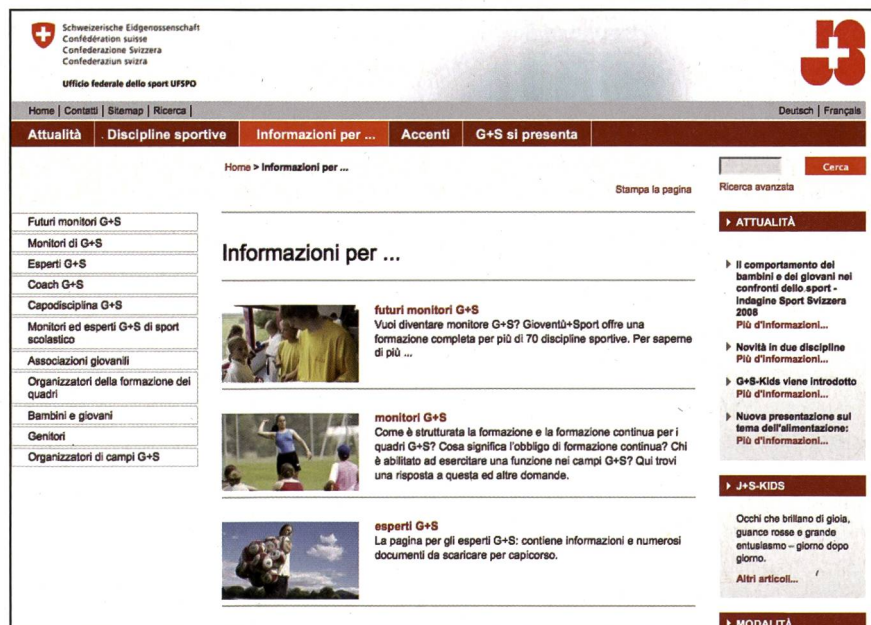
Schweizerische Eidgenossenschaft
Confédération suisse
Confederazione Svizzera
Confederaziun svizra

Ufficio federale dello sport UFSPO

J+S

Home | Contatti | Sitemap | Ricerca |

Deutsch | Français

Attualità | Discipline sportive | Informazioni per ... | Accenti | G+S si presenta

Home > Informazioni per ...

Stampa la pagina

Cerca

Ricerca avanzata

Futuri monitori G+S
Monitori di G+S
Esperti G+S
Coach G+S
Capodisciplina G+S
Monitori ed esperti G+S di sport scolastico
Associazioni giovanili
Organizzatori della formazione dei quadri
Bambini e giovani
Genitori
Organizzatori di campi G+S

Informazioni per ...

futuri monitori G+S
Vuoi diventare monitore G+S? Gioventù+Sport offre una formazione completa per più di 70 discipline sportive. Per saperne di più ...

monitori G+S
Come è strutturata la formazione e la formazione continua per i quadri G+S? Cosa significa l'obbligo di formazione continua? Chi è abilitato ad esercitare una funzione nei campi G+S? Qui trovi una risposta a questa ed altre domande.

esperti G+S
La pagina per gli esperti G+S: contiene informazioni e numerosi documenti da scaricare per capicorso.

ATTUALITÀ

Il comportamento dei bambini e dei giovani nei confronti dello sport - indagine Sport Svizzera 2008
Più d'informazioni...

Novità in due discipline
Più d'informazioni...

G+S-Kids viene introdotto
Più d'informazioni...

Nuova presentazione sul tema dell'alimentazione:
Più d'informazioni...

J+S-KIDS

Occhi che brillano di gioia, guance rosse e grande entusiasmo – giorno dopo giorno.

Altri articoli...

MODALITÀ